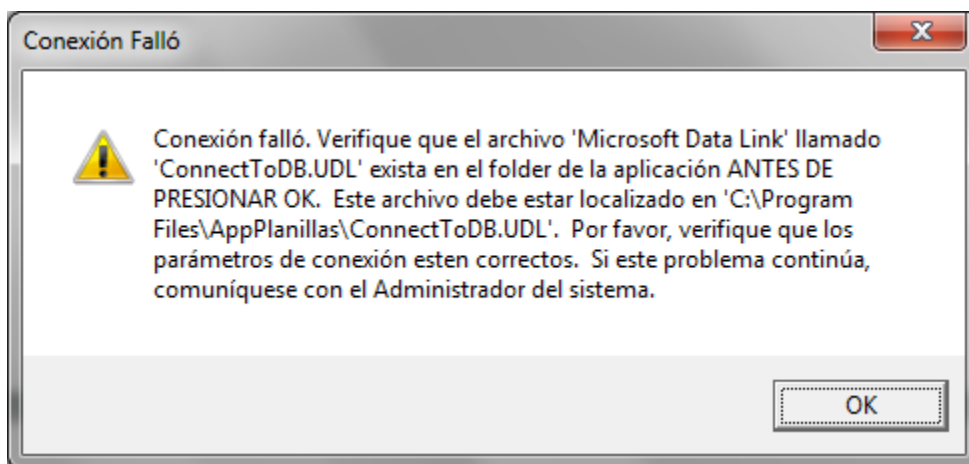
Conexión Falló

Conexión falló. Verifique que el archivo 'Microsoft Data Link' llamado 'ConnectToDB.UDL' exista en el folder de la aplicación ANTES DE PRESIONAR OK. Este archivo debe estar localizado en 'C:\Program Files\AppPlanillas\ConnectToDB.UDL'. Por favor, verifique que los parámetros de conexión esten correctos. Si este problema continúa, comuníquese con el Administrador del sistema.

OK